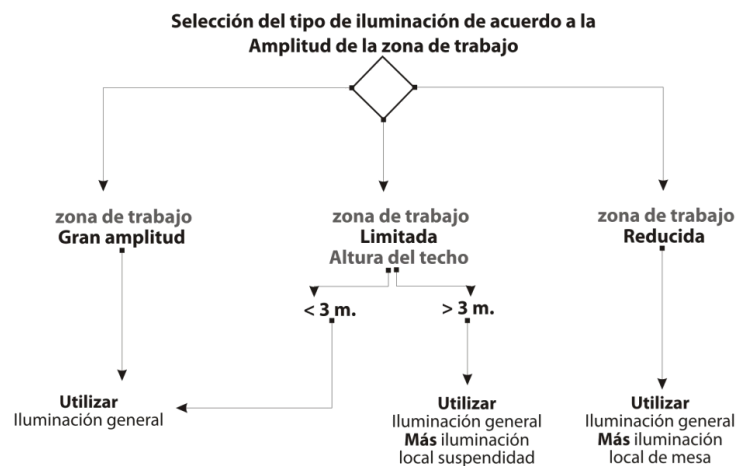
Selección del tipo de iluminación de acuerdo a la Amplitud de la zona de trabajo

zona de trabajo
Gran amplitud

zona de trabajo
Limitada
Altura del techo

zona de trabajo
Reducida

< 3 m.

> 3 m.

Utilizar
Iluminación general

Utilizar
Iluminación general
Más iluminación
local suspendidad

Utilizar
Iluminación general
Más iluminación
local de mesa